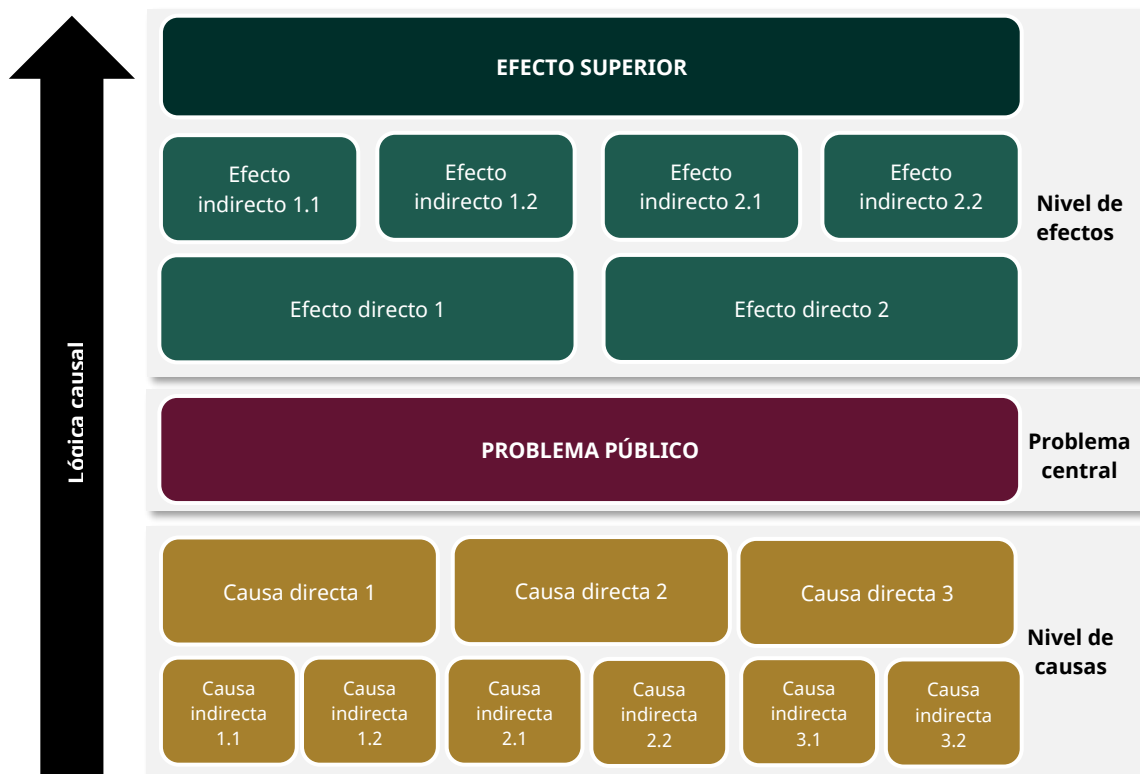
Lógica causal

EFECTO SUPERIOR

Efecto indirecto 1.1

Efecto indirecto 1.2

Efecto indirecto 2.1

Efecto indirecto 2.2

Nivel de efectos

Efecto directo 1

Efecto directo 2

PROBLEMA PÚBLICO

Problema central

Causa directa 1

Causa directa 2

Causa directa 3

Nivel de causas

Causa indirecta 1.1

Causa indirecta 1.2

Causa indirecta 2.1

Causa indirecta 2.2

Causa indirecta 3.1

Causa indirecta 3.2